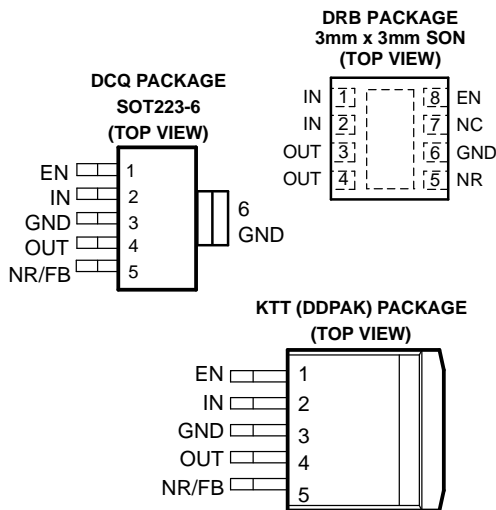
DRB PACKAGE
3mm x 3mm SON
(TOP VIEW)

IN 1
IN 2
OUT 3
OUT 4
8 EN
7 NC
6 GND
5 NR

DCQ PACKAGE
SOT223-6
(TOP VIEW)

EN 1
IN 2
GND 3
OUT 4
NR/FB 5
6 GND

KTT (DDPAK) PACKAGE
(TOP VIEW)

EN 1
IN 2
GND 3
OUT 4
NR/FB 5